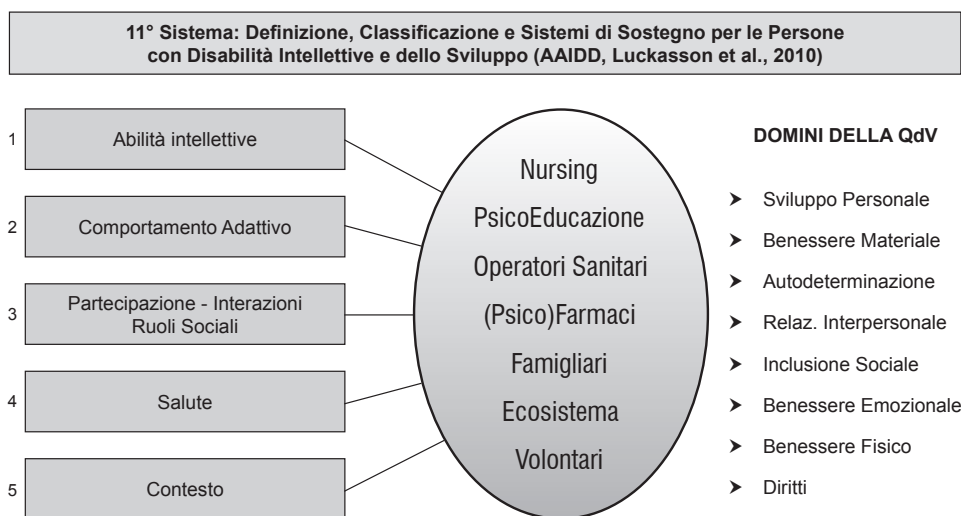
11° Sistema: Definizione, Classificazione e Sistemi di Sostegno per le Persone con Disabilità Intellettive e dello Sviluppo (AAIDD, Luckasson et al., 2010)

1 Abilità intellettive

2 Comportamento Adattivo

3 Partecipazione - Interazioni Ruoli Sociali

4 Salute

5 Contesto

Nursing
PsicoEducazione
Operatori Sanitari
(Psico)Farmaci
Famigliari
Ecosistema
Volontari

DOMINI DELLA QdV

➤ Sviluppo Personale
➤ Benessere Materiale
➤ Autodeterminazione
➤ Relaz. Interpersonale
➤ Inclusione Sociale
➤ Benessere Emozionale
➤ Benessere Fisico
➤ Diritti